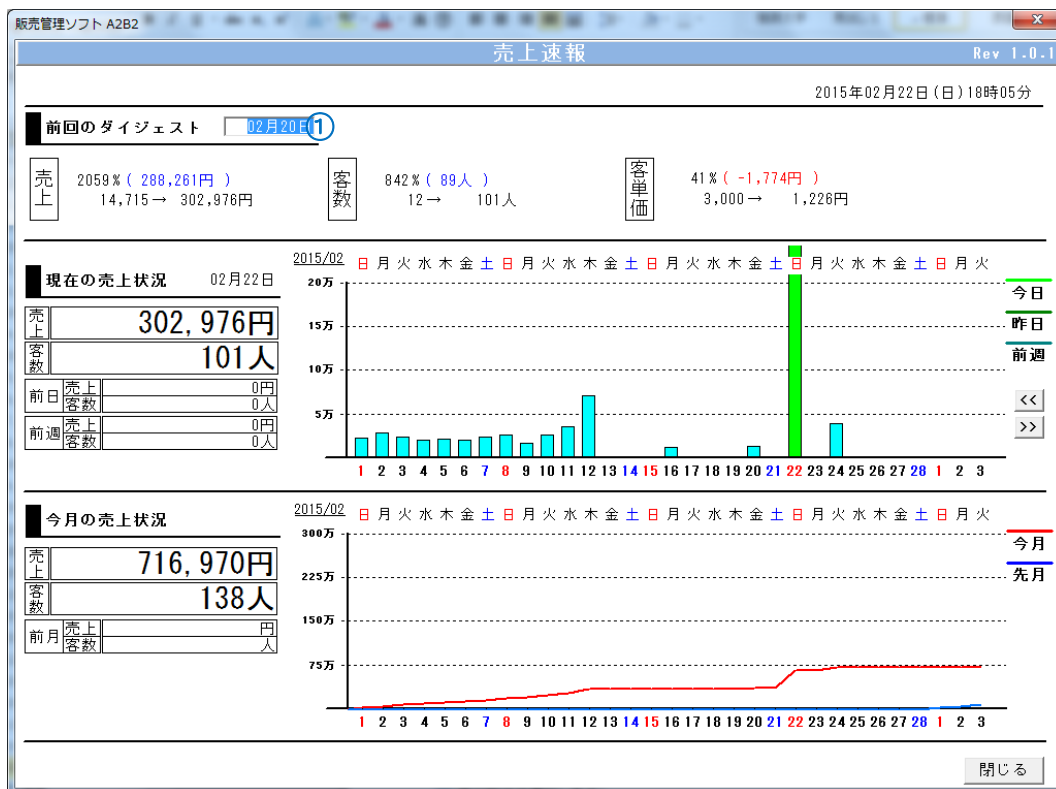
販売管理ソフト A2B2

売上速報

Rev 1.0.1

2015年02月22日(日)18時05分

前回のダイジェスト 02月20日 ①

売上 2059%(288,261円) 14,715→ 302,976円

客数 842%(89人) 12→ 101人

客単価 41%(-1,774円) 3,000→ 1,226円

現在の売上状況 02月22日

| 売上 | 302,976円 |
|---|---|
| 客数 | 101人 |

| 前日 | 売上 | 0円 |
|---|---|---|
| | 客数 | 0人 |
| 前週 | 売上 | 0円 |
| | 客数 | 0人 |

2015/02

日 月 火 水 木 金 土 日 月 火 水 木 金 土 日 月 火 水 木 金 土 日 月 火 水 木 金 土 日 月 火

20万 15万 10万 5万

1 2 3 4 5 6 7 8 9 10 11 12 13 14 15 16 17 18 19 20 21 22 23 24 25 26 27 28 1 2 3

今日 昨日 前週

<< >>

今月の売上状況

| 売上 | 716,970円 |
|---|---|
| 客数 | 138人 |

| 前月 | 売上 | 円 |
|---|---|---|
| | 客数 | 人 |

2015/02

日 月 火 水 木 金 土 日 月 火 水 木 金 土 日 月 火 水 木 金 土 日 月 火 水 木 金 土 日 月 火

300万 225万 150万 75万

1 2 3 4 5 6 7 8 9 10 11 12 13 14 15 16 17 18 19 20 21 22 23 24 25 26 27 28 1 2 3

今月 先月

閉じる